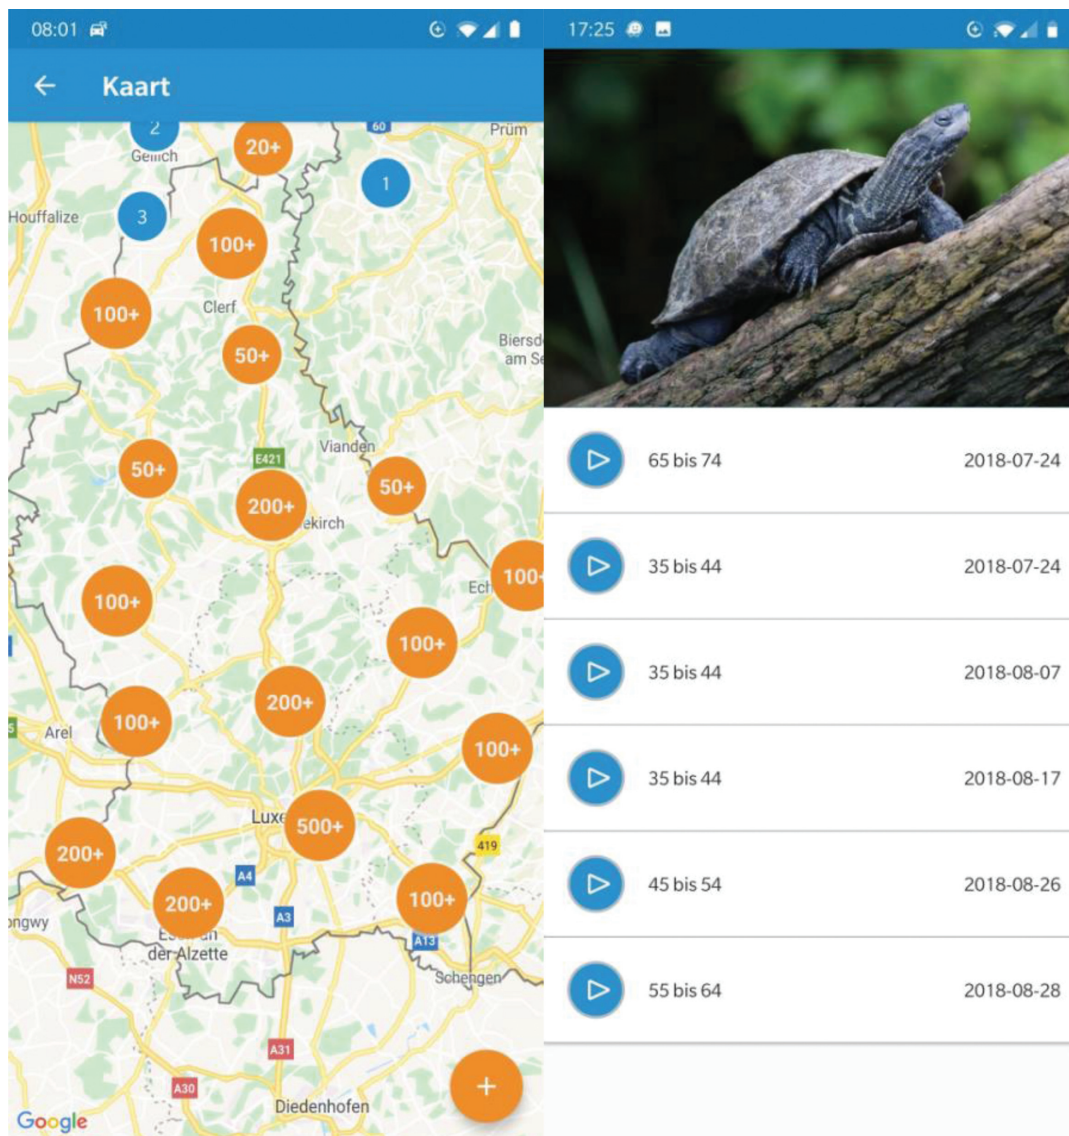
08:01

Kaart

2
Gemich
20+
60
Prüm
1
Houffalize
3
100+
100+
Clerf
50+
Biersd am Se
50+
E421
Vianden
200+
ekirch
50+
100+
Ech
100+
100+
200+
Arel
100+
100+
Luxe
500+
419
200+
A4
200+
A3
100+
ngwy
E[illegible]
der Alzette
A13
N52
Schengen
A31
A30
Diedenhofen
Google
+

17:25

65 bis 74 2018-07-24
35 bis 44 2018-07-24
35 bis 44 2018-08-07
35 bis 44 2018-08-17
45 bis 54 2018-08-26
55 bis 64 2018-08-28